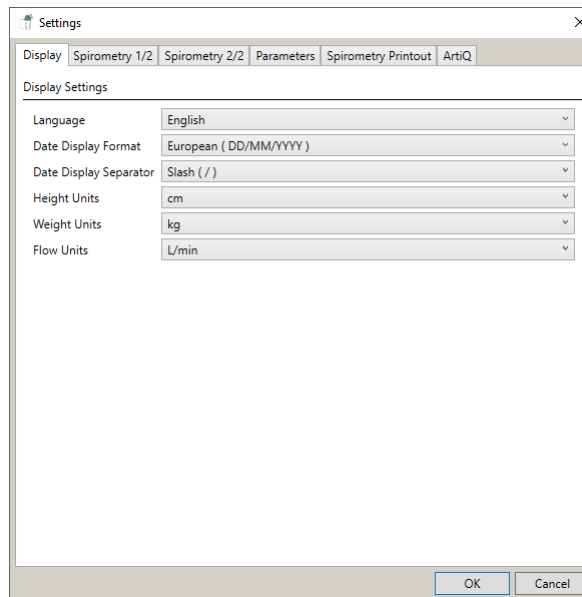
Settings

Display | Spirometry 1/2 | Spirometry 2/2 | Parameters | Spirometry Printout | ArtiQ

Display Settings

| Language | English |
|---|---|
| Date Display Format | European ( DD/MM/YYYY ) |
| Date Display Separator | Slash ( / ) |
| Height Units | cm |
| Weight Units | kg |
| Flow Units | L/min |

OK | Cancel